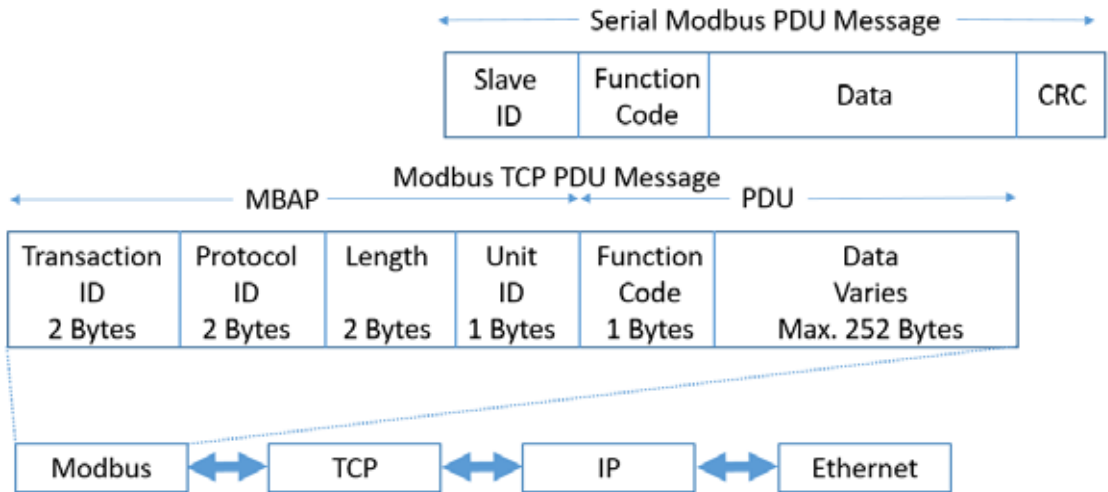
Serial Modbus PDU Message

| Slave ID | Function Code | Data | CRC |
|---|---|---|---|

Modbus TCP PDU Message

MBAP

PDU

| Transaction ID 2 Bytes | Protocol ID 2 Bytes | Length 2 Bytes | Unit ID 1 Bytes | Function Code 1 Bytes | Data Varies Max. 252 Bytes |
|---|---|---|---|---|---|

Modbus

TCP

IP

Ethernet